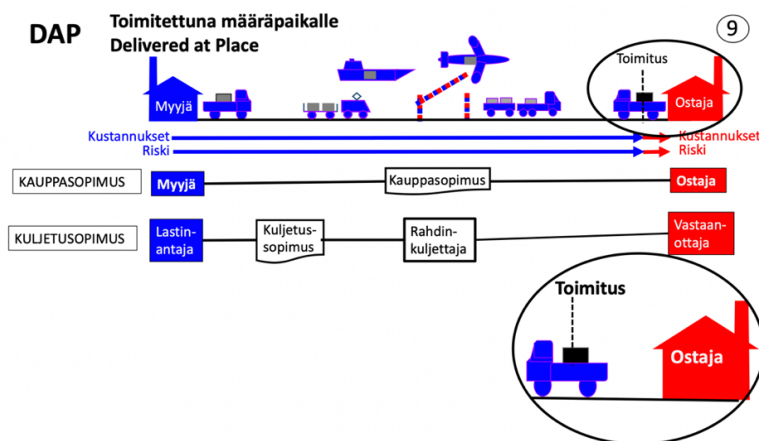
DAP

Toimitettuna määräpaikalle
Delivered at Place

9

Toimitus

Myyjä

Ostaja

Kustannukset
Riski

Kustannukset
Riski

KAUPPASOPIMUS

Myyjä

Kauppasopimus

Ostaja

KULJETUSOPIMUS

Lastinantaja

Kuljetussopimus

Rahdinkuljettaja

Vastaanottaja

Toimitus

Ostaja